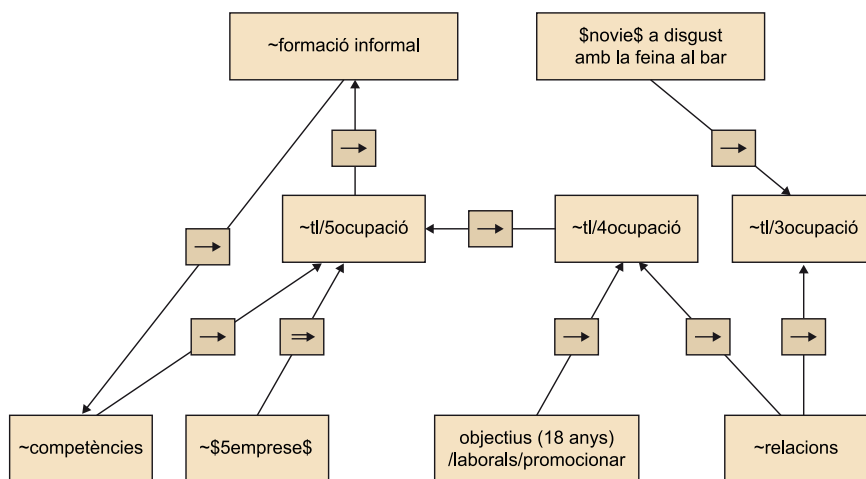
~formació informal

$novie$ a disgust amb la feina al bar

→

→

→

~tl/5ocupació

→

~tl/4ocupació

~tl/3ocupació

→

⇒

→

→

→

~competències

~$5empreses$

objectius (18 anys) /laborals/promocionar

~relacions